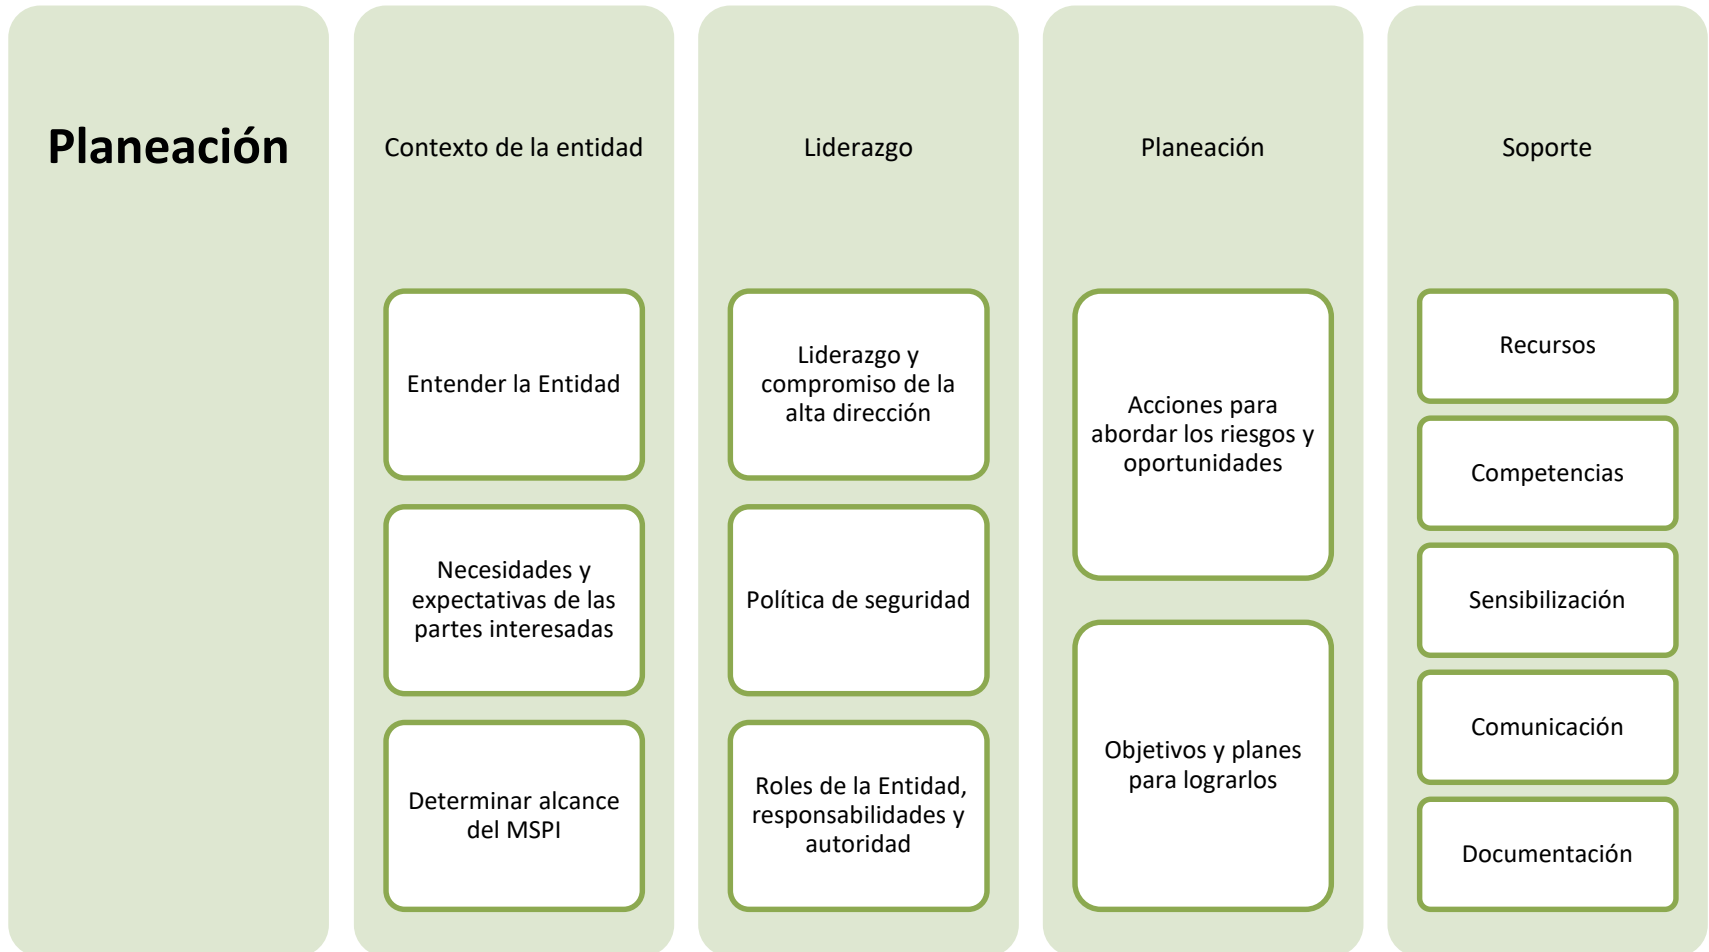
Planeación

Contexto de la entidad

Entender la Entidad

Necesidades y expectativas de las partes interesadas

Determinar alcance del MSPI

Liderazgo

Liderazgo y compromiso de la alta dirección

Política de seguridad

Roles de la Entidad, responsabilidades y autoridad

Planeación

Acciones para abordar los riesgos y oportunidades

Objetivos y planes para lograrlos

Soporte

Recursos

Competencias

Sensibilización

Comunicación

Documentación